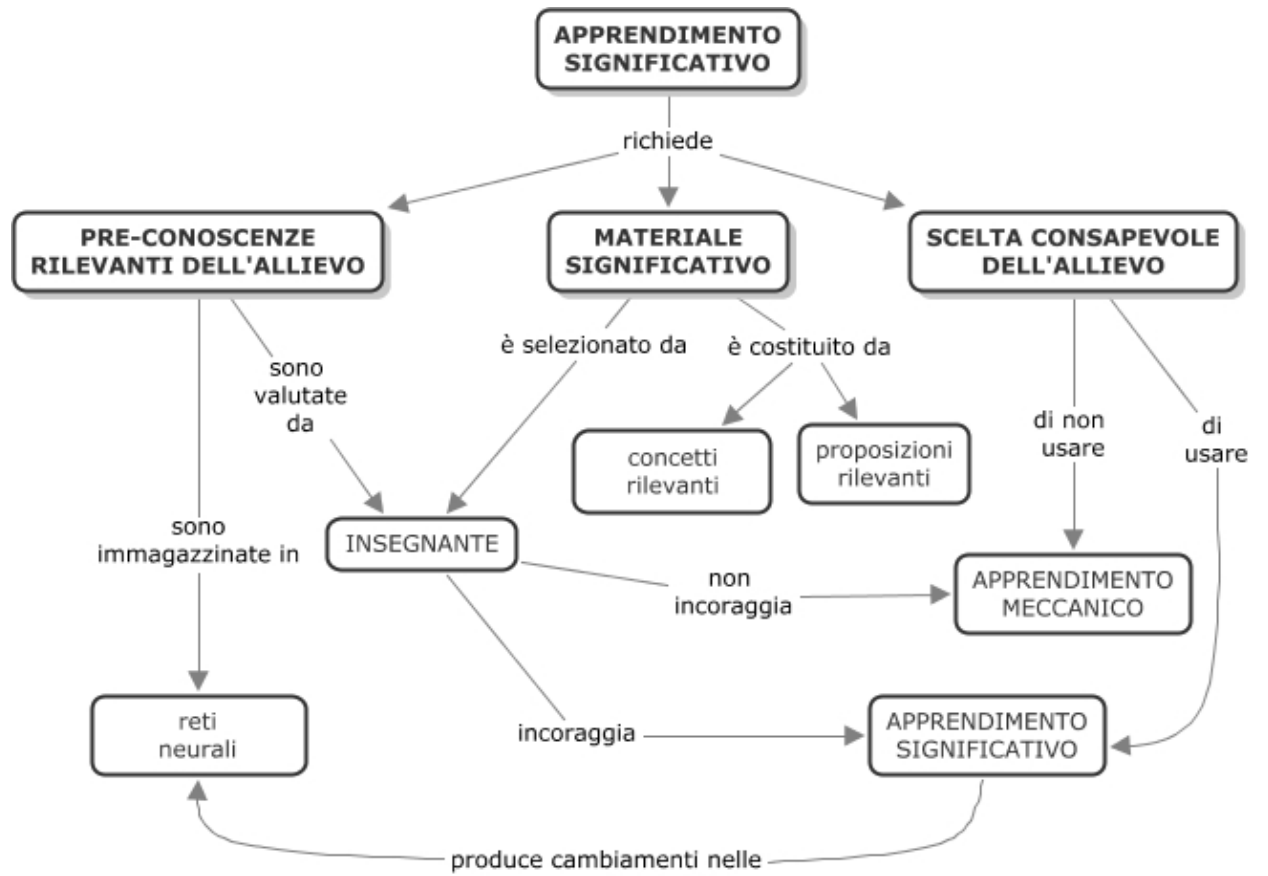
APPRENDIMENTO SIGNIFICATIVO

richiede

PRE-CONOSCENZE RILEVANTI DELL'ALLIEVO

MATERIALE SIGNIFICATIVO

SCELTA CONSAPEVOLE DELL'ALLIEVO

sono valutate da

è selezionato da

è costituito da

concetti rilevanti

proposizioni rilevanti

di non usare

di usare

sono immagazzinate in

INSEGNANTE

non incoraggia

APPRENDIMENTO MECCANICO

reti neurali

incoraggia

APPRENDIMENTO SIGNIFICATIVO

produce cambiamenti nelle